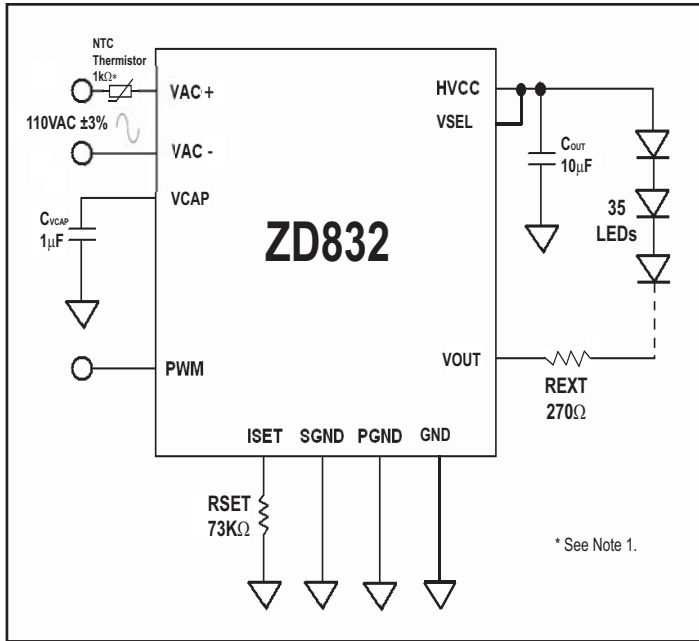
NTC Thermistor $1k\Omega$*

110VAC ±3%

VAC +

VAC -

VCAP

$C_{VCAP}$ $1\mu F$

ZD832

HVCC

VSEL

$C_{OUT}$ $10\mu F$

35 LEDs

PWM

VOUT

REXT $270\Omega$

ISET SGND PGND GND

RSET $73K\Omega$

* See Note 1.